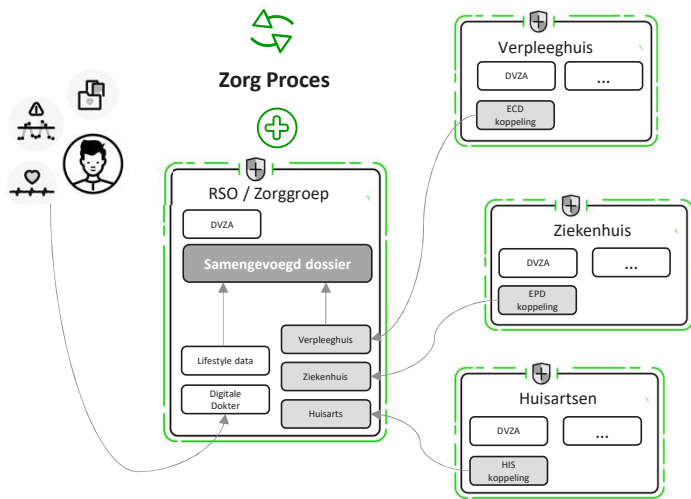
Zorg Proces

Verpleeghuis

DVZA

...

ECD koppeling

RSO / Zorggroep

DVZA

Samengevoegd dossier

Lifestyle data

Digitale Dokter

Verpleeghuis

Ziekenhuis

Huisarts

Ziekenhuis

DVZA

...

EPD koppeling

Huisartsen

DVZA

...

HIS koppeling